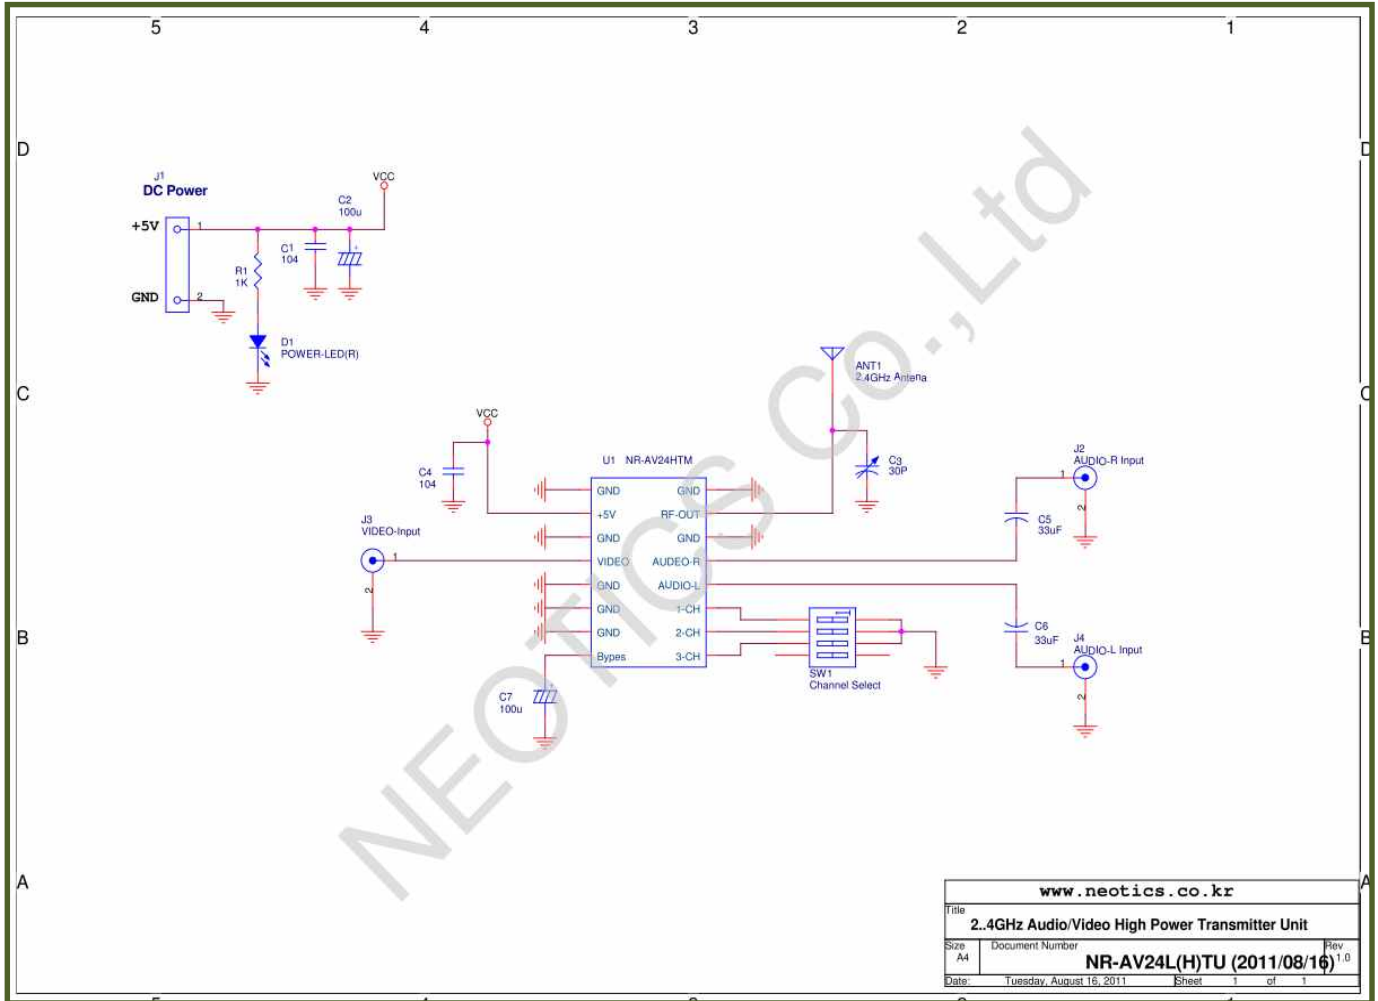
5 4 3 2 1

D

J1
DC Power

+5V 1
GND 2

R1
1K

C1
104

C2
100u

VCC

D1
POWER-LED(R)

C

ANT1
2.4GHz Antena

C3
30P

VCC

C4
104

U1 NR-AV24HTM

| GND | GND |
|---|---|
| +5V | RF-OUT |
| GND | GND |
| VIDEO | AUDEO-R |
| GND | AUDIO-L |
| GND | 1-CH |
| GND | 2-CH |
| Bypes | 3-CH |

J3
VIDEO-Input
1
2

J2
AUDIO-R Input
1
2

C5
33uF

C6
33uF

J4
AUDIO-L Input
1
2

B

SW1
Channel Select

C7
100u

A

NEOTICS Co.,Ltd

www.neotics.co.kr

Title
2..4GHz Audio/Video High Power Transmitter Unit

Size A4
Document Number
NR-AV24L(H)TU (2011/08/16)
Rev 1.0

Date: Tuesday, August 16, 2011
Sheet 1 of 1